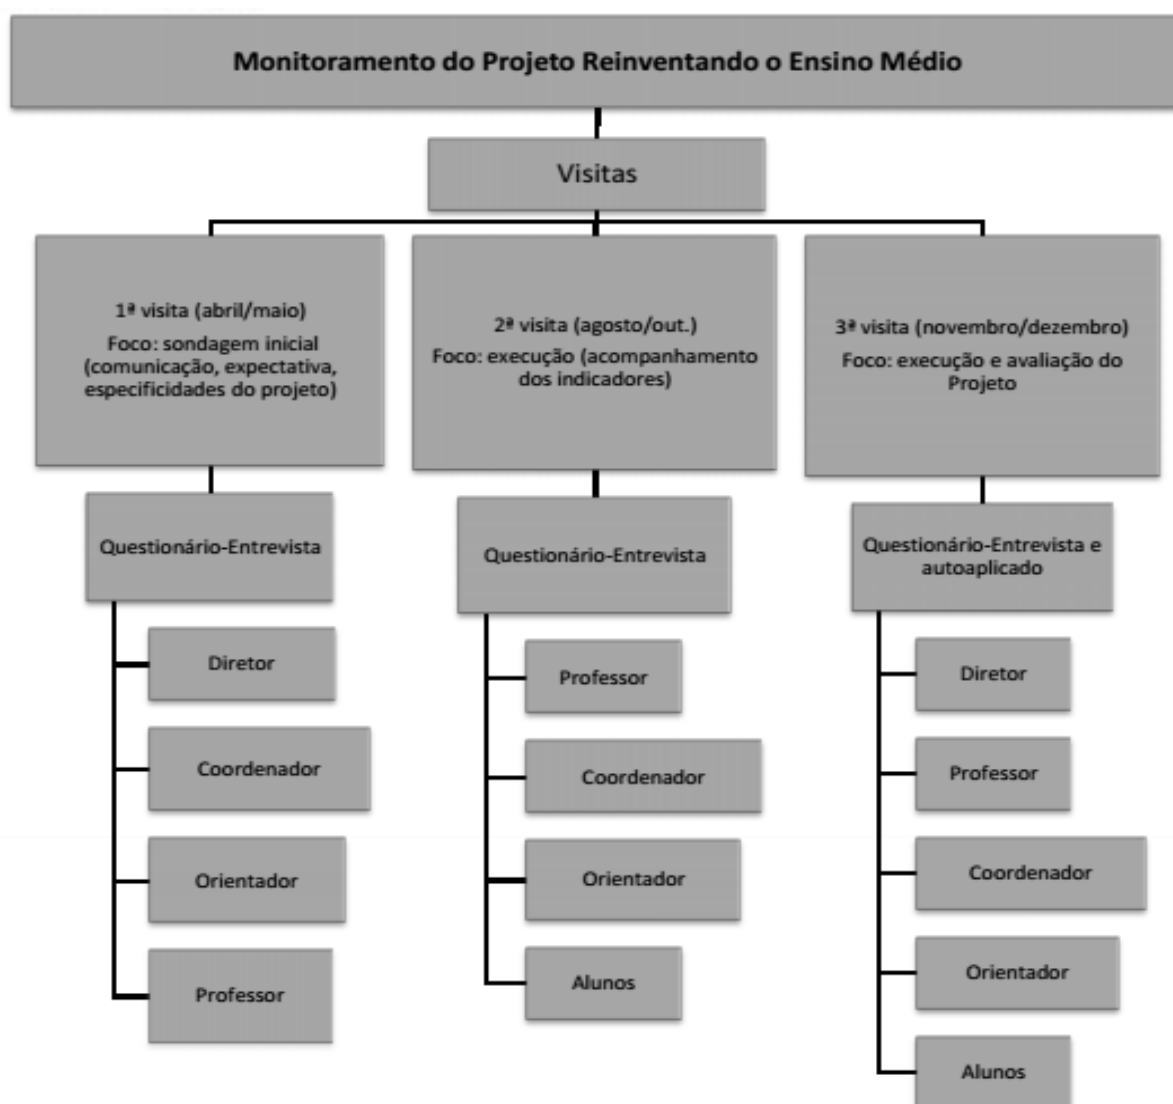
Monitoramento do Projeto Reinventando o Ensino Médio

Visitas

1ª visita (abril/maio)
Foco: sondagem inicial (comunicação, expectativa, especificidades do projeto)

Questionário-Entrevista

Diretor

Coordenador

Orientador

Professor

2ª visita (agosto/out.)
Foco: execução (acompanhamento dos indicadores)

Questionário-Entrevista

Professor

Coordenador

Orientador

Alunos

3ª visita (novembro/dezembro)
Foco: execução e avaliação do Projeto

Questionário-Entrevista e autoaplicado

Diretor

Professor

Coordenador

Orientador

Alunos